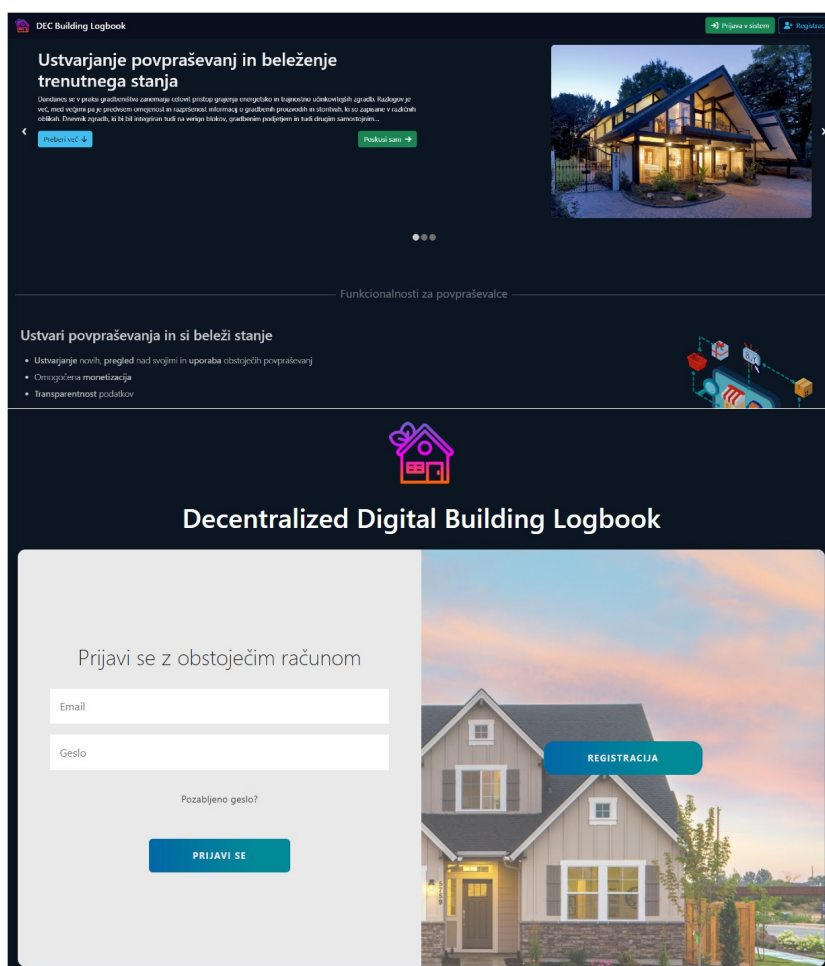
DEC Building Logbook

Prijava v sistem

Registrac

Ustvarjanje povpraševanj in beleženje trenutnega stanja

Dandanes se v praksi gradbeništva zanemarja celovit pristop grajenja energetsko in trajnostno učinkovitejših zgradb. Razlogov je več, med večjimi pa je predvsem omejenost in razpršenost informacij o gradbenih proizvodih in storitvah, ki so zapisane v različnih oblikah. Dnevnik zgradb, ki bi bil integriran tudi na verigo blokov, gradbenim podjetjem in tudi drugim samostojnim...

Preberi več

Poskusi sam

Funkcionalnosti za povpraševalce

Ustvari povpraševanja in si beleži stanje

• Ustvarjanje novih, pregled nad svojimi in uporaba obstoječih povpraševanj
• Omogočena monetizacija
• Transparentnost podatkov

Decentralized Digital Building Logbook

Prijavi se z obstoječim računom

Email

Geslo

Pozabljeno geslo?

PRIJAVI SE

REGISTRACIJA